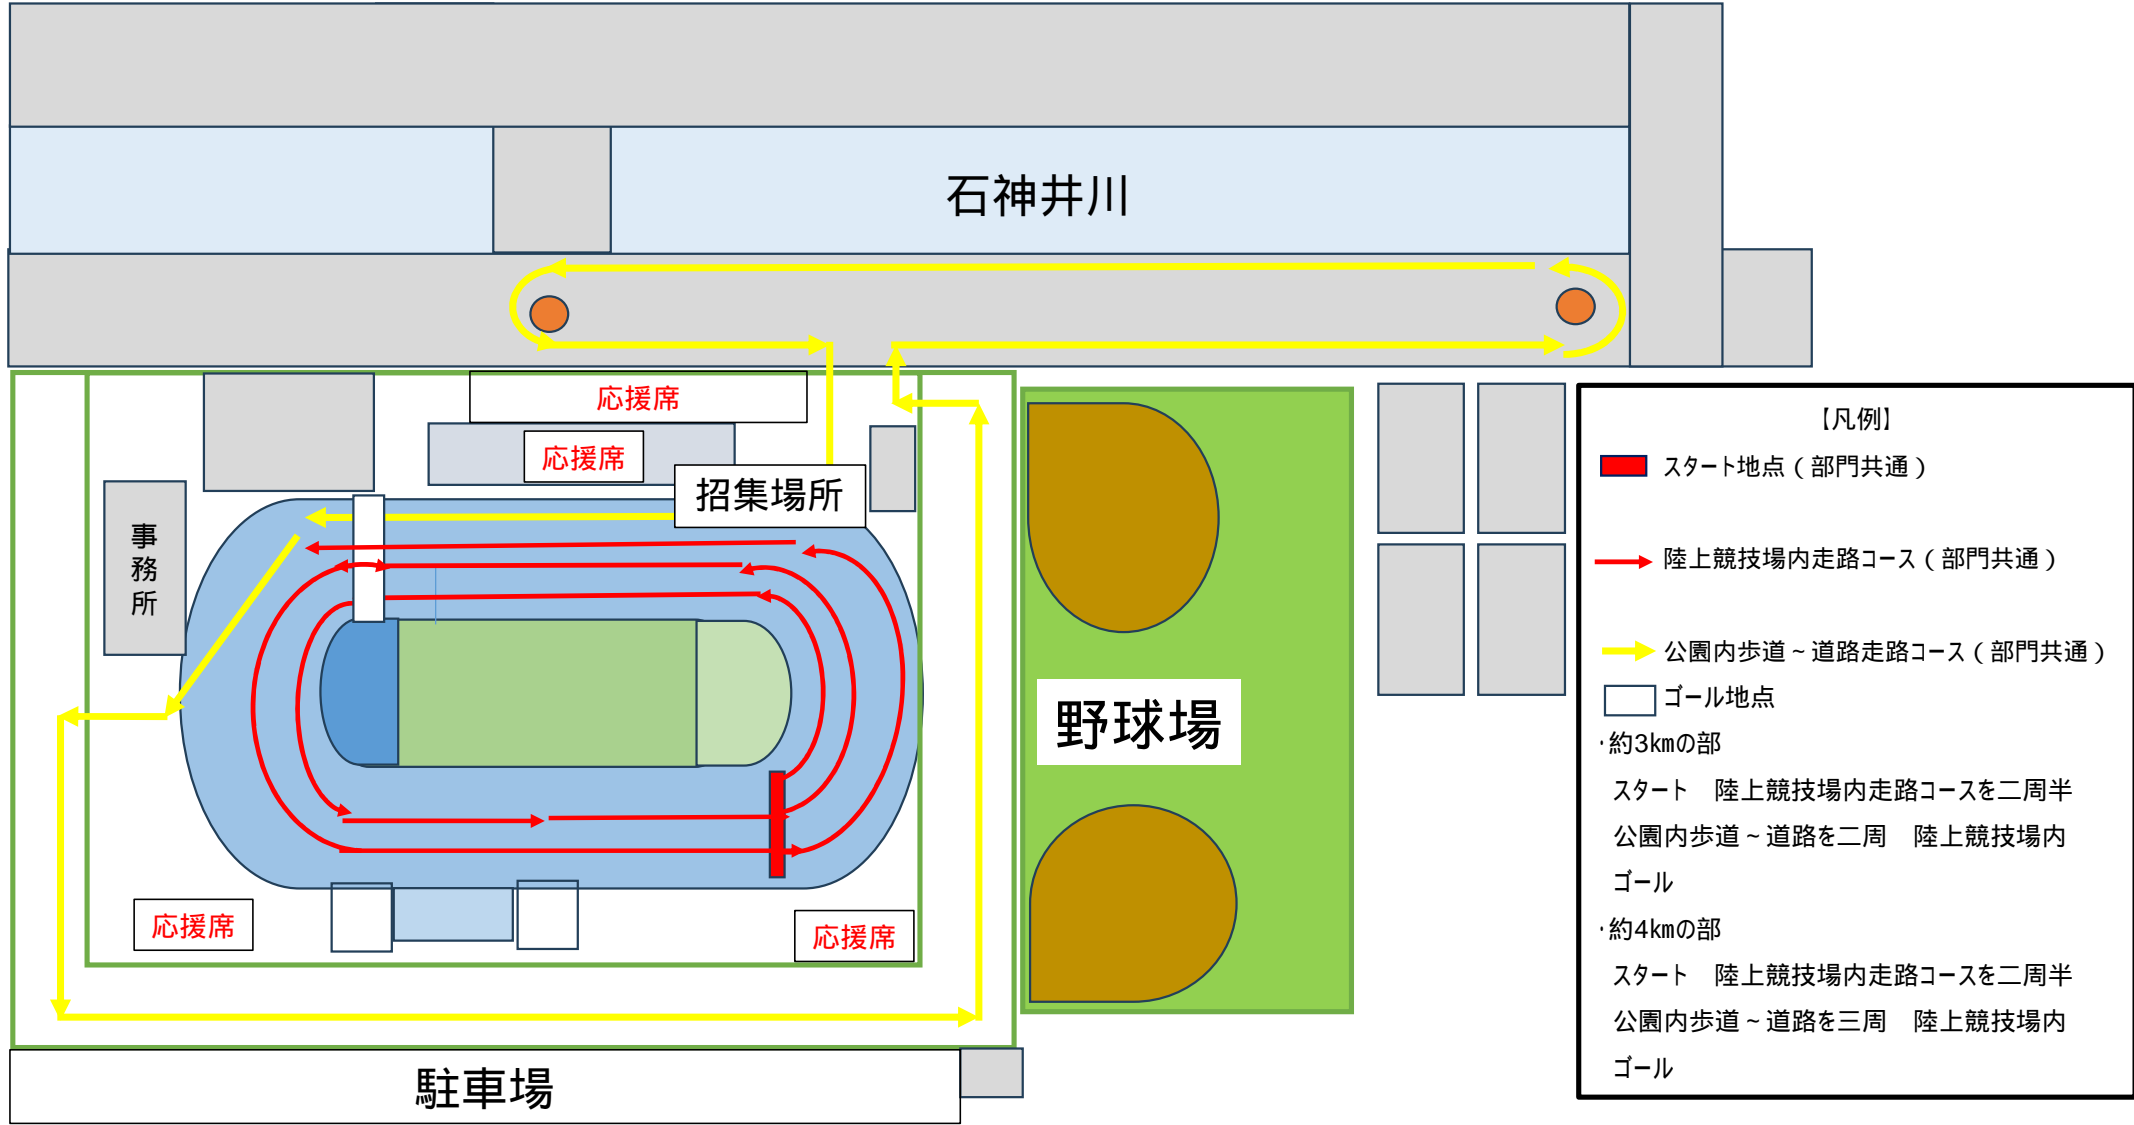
石神井川

応援席

応援席

招集場所

事務所

応援席

応援席

野球場

駐車場

【凡例】

スタート地点（部門共通）

陸上競技場内走路コース（部門共通）

公園内歩道～道路走路コース（部門共通）

ゴール地点

・約3kmの部
スタート　陸上競技場内走路コースを二周半
公園内歩道～道路を二周　陸上競技場内
ゴール

・約4kmの部
スタート　陸上競技場内走路コースを二周半
公園内歩道～道路を三周　陸上競技場内
ゴール